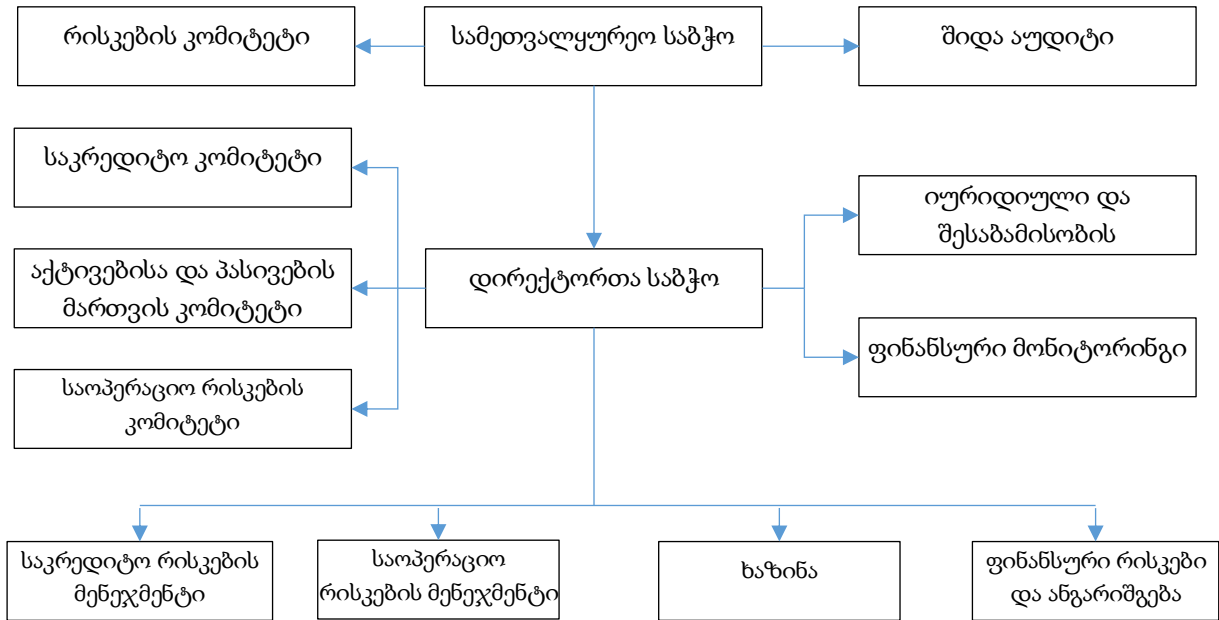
რისკების კომიტეტი

სამეთვალყურეო საბჭო

შიდა აუდიტი

საკრედიტო კომიტეტი

აქტივებისა და პასივების მართვის კომიტეტი

საოპერაციო რისკების კომიტეტი

დირექტორთა საბჭო

იურიდიული და შესაბამისობის

ფინანსური მონიტორინგი

საკრედიტო რისკების მენეჯმენტი

საოპერაციო რისკების მენეჯმენტი

ხაზინა

ფინანსური რისკები და ანგარიშგება